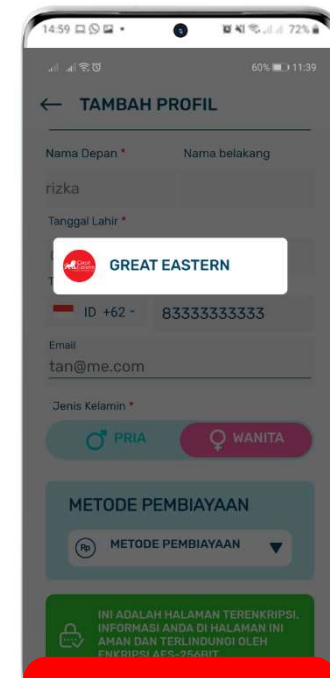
14:59 72%

60% 11:39

← TAMBAH PROFIL

Nama Depan * Nama belakang

rizka

Tanggal Lahir *

GREAT EASTERN

ID +62 - 83333333333

Email

tan@me.com

Jenis Kelamin *

PRIA WANITA

METODE PEMBIAYAAN

Rp METODE PEMBIAYAAN

INI ADALAH HALAMAN TERENKRIPSI. INFORMASI ANDA DI HALAMAN INI AMAN DAN TERLINDUNGI OLEH ENKRIPSI AES-256BIT